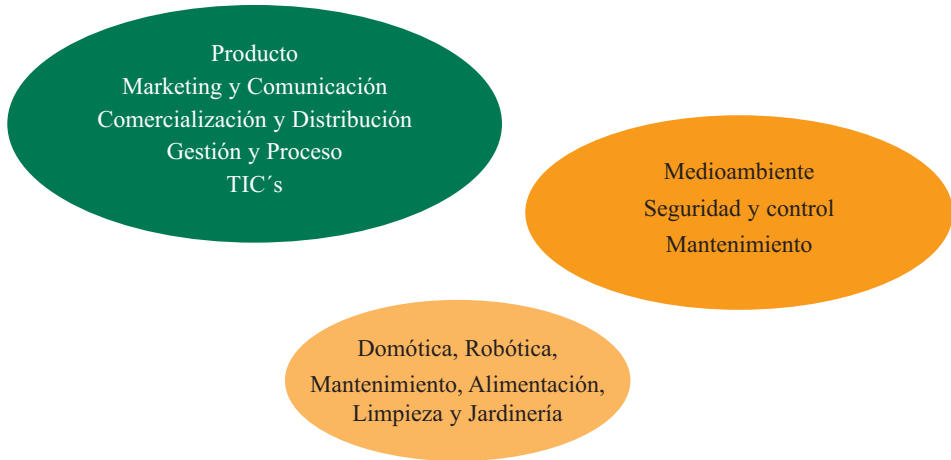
Producto
Marketing y Comunicación
Comercialización y Distribución
Gestión y Proceso
TIC´s

Medioambiente
Seguridad y control
Mantenimiento

Domótica, Robótica,
Mantenimiento, Alimentación,
Limpieza y Jardinería